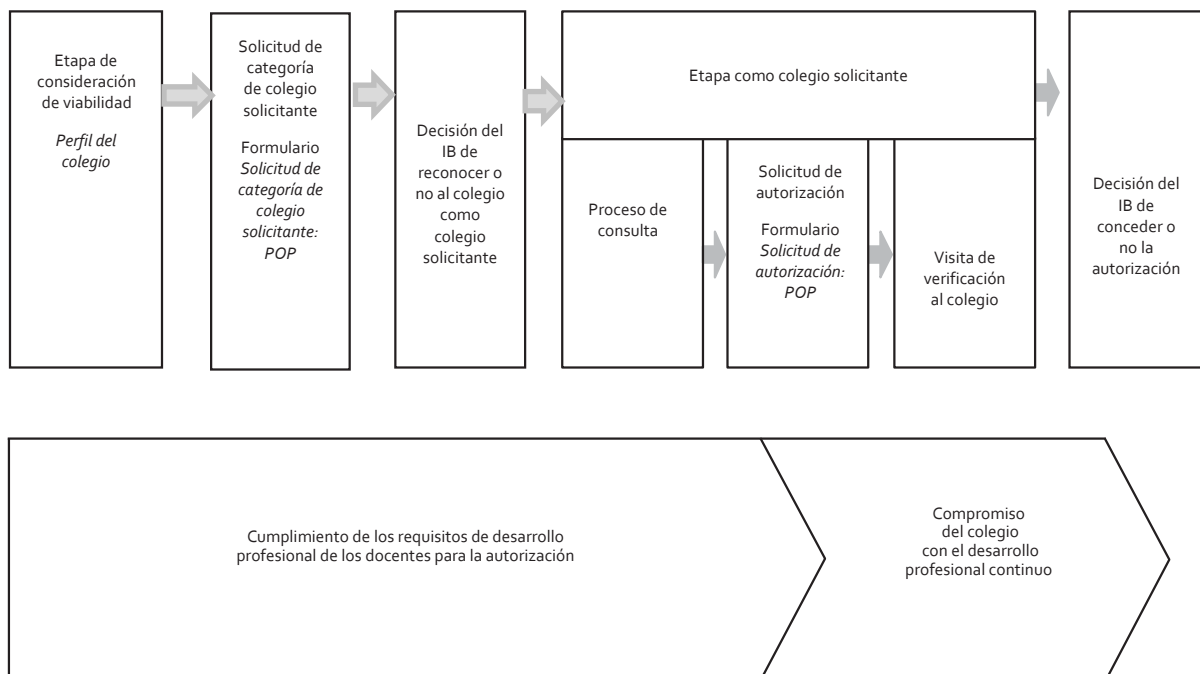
Etapa de consideración de viabilidad

*Perfil del colegio*

Solicitud de categoría de colegio solicitante

Formulario *Solicitud de categoría de colegio solicitante: POP*

Decisión del IB de reconocer o no al colegio como colegio solicitante

Etapa como colegio solicitante

Proceso de consulta

Solicitud de autorización

Formulario *Solicitud de autorización: POP*

Visita de verificación al colegio

Decisión del IB de conceder o no la autorización

Cumplimiento de los requisitos de desarrollo profesional de los docentes para la autorización

Compromiso del colegio con el desarrollo profesional continuo